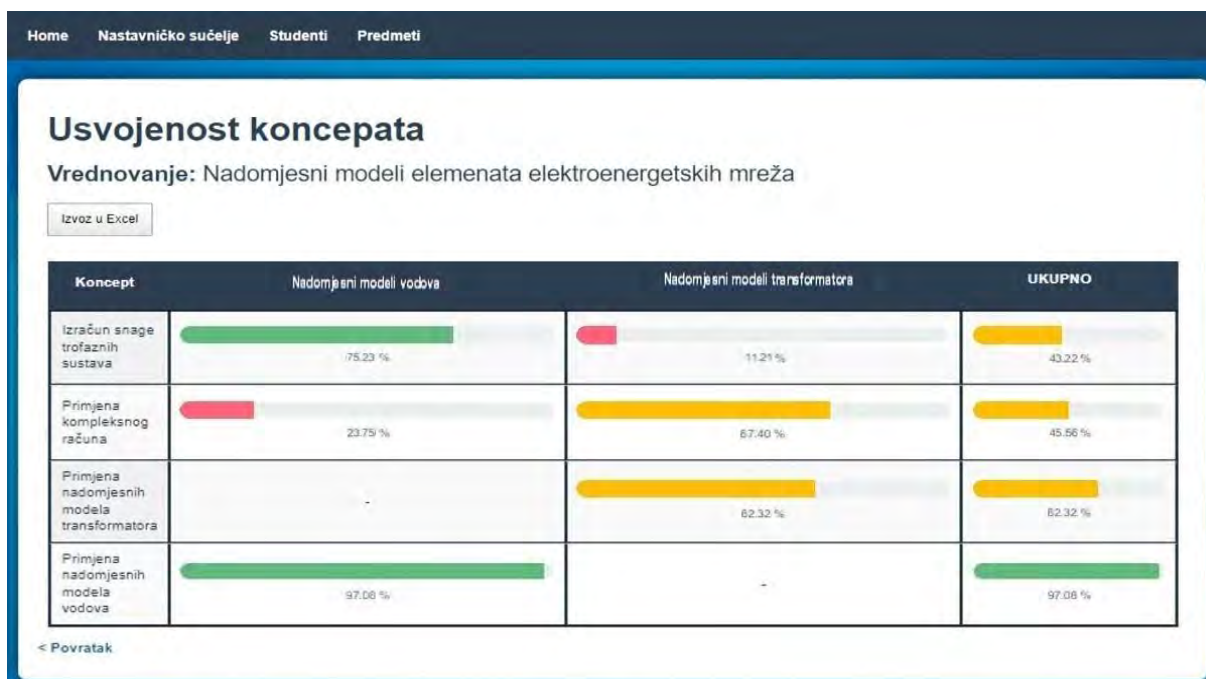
Home Nastavničko sučelje Studenti Predmeti

# Usvojenost koncepata

**Vrednovanje:** Nadomjesni modeli elemenata elektroenergetskih mreža

Izvoz u Excel

| Koncept | Nadomjesni modeli vodova | Nadomjesni modeli transformatora | UKUPNO |
|---|---|---|---|
| Izračun snage trofaznih sustava | 75.23 % | 11.21 % | 43.22 % |
| Primjena kompleksnog računa | 23.75 % | 67.40 % | 45.56 % |
| Primjena nadomjesnih modela transformatora | - | 62.32 % | 62.32 % |
| Primjena nadomjesnih modela vodova | 97.08 % | - | 97.08 % |

< Povratak